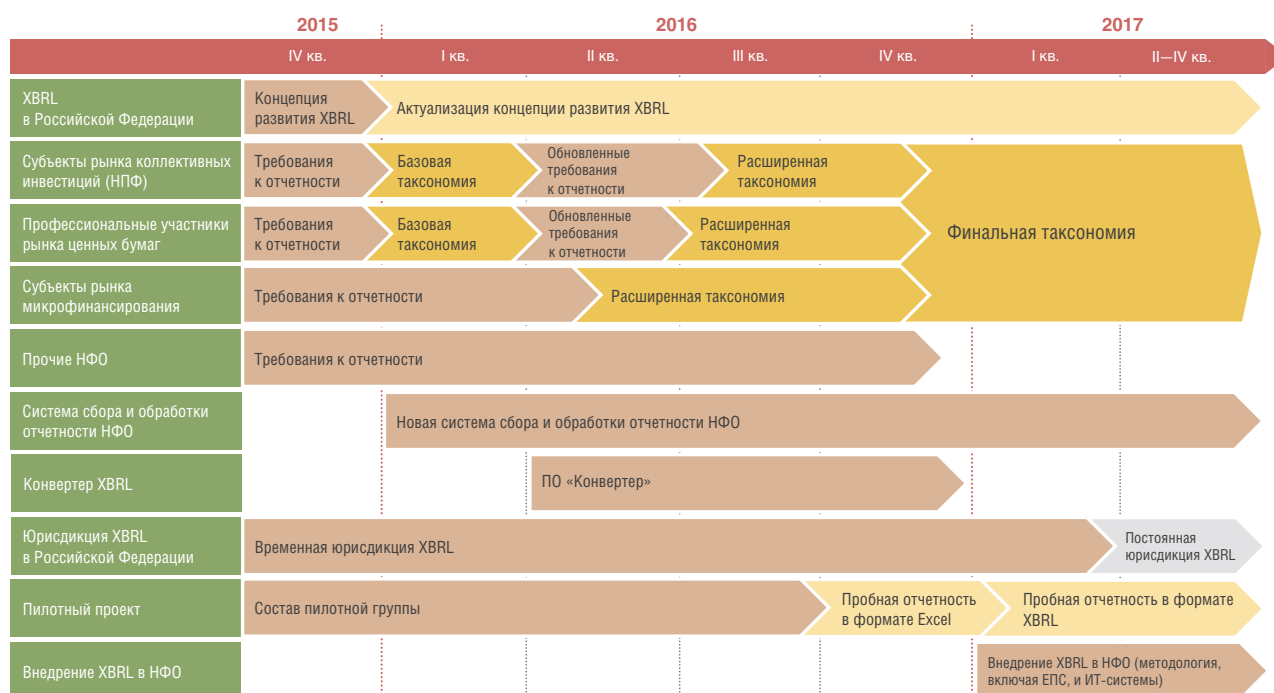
| | 2015 | 2016 | | | | 2017 | |
|---|---|---|---|---|---|---|---|
| | IV кв. | I кв. | II кв. | III кв. | IV кв. | I кв. | II—IV кв. |

XBRL в Российской Федерации
Концепция развития XBRL
Актуализация концепции развития XBRL

Субъекты рынка коллективных инвестиций (НПФ)
Требования к отчетности
Базовая таксономия
Обновленные требования к отчетности
Расширенная таксономия

Профессиональные участники рынка ценных бумаг
Требования к отчетности
Базовая таксономия
Обновленные требования к отчетности
Расширенная таксономия

Финальная таксономия

Субъекты рынка микрофинансирования
Требования к отчетности
Расширенная таксономия

Прочие НФО
Требования к отчетности

Система сбора и обработки отчетности НФО
Новая система сбора и обработки отчетности НФО

Конвертер XBRL
ПО «Конвертер»

Юрисдикция XBRL в Российской Федерации
Временная юрисдикция XBRL
Постоянная юрисдикция XBRL

Пилотный проект
Состав пилотной группы
Пробная отчетность в формате Excel
Пробная отчетность в формате XBRL

Внедрение XBRL в НФО
Внедрение XBRL в НФО (методология, включая ЕПС, и ИТ-системы)